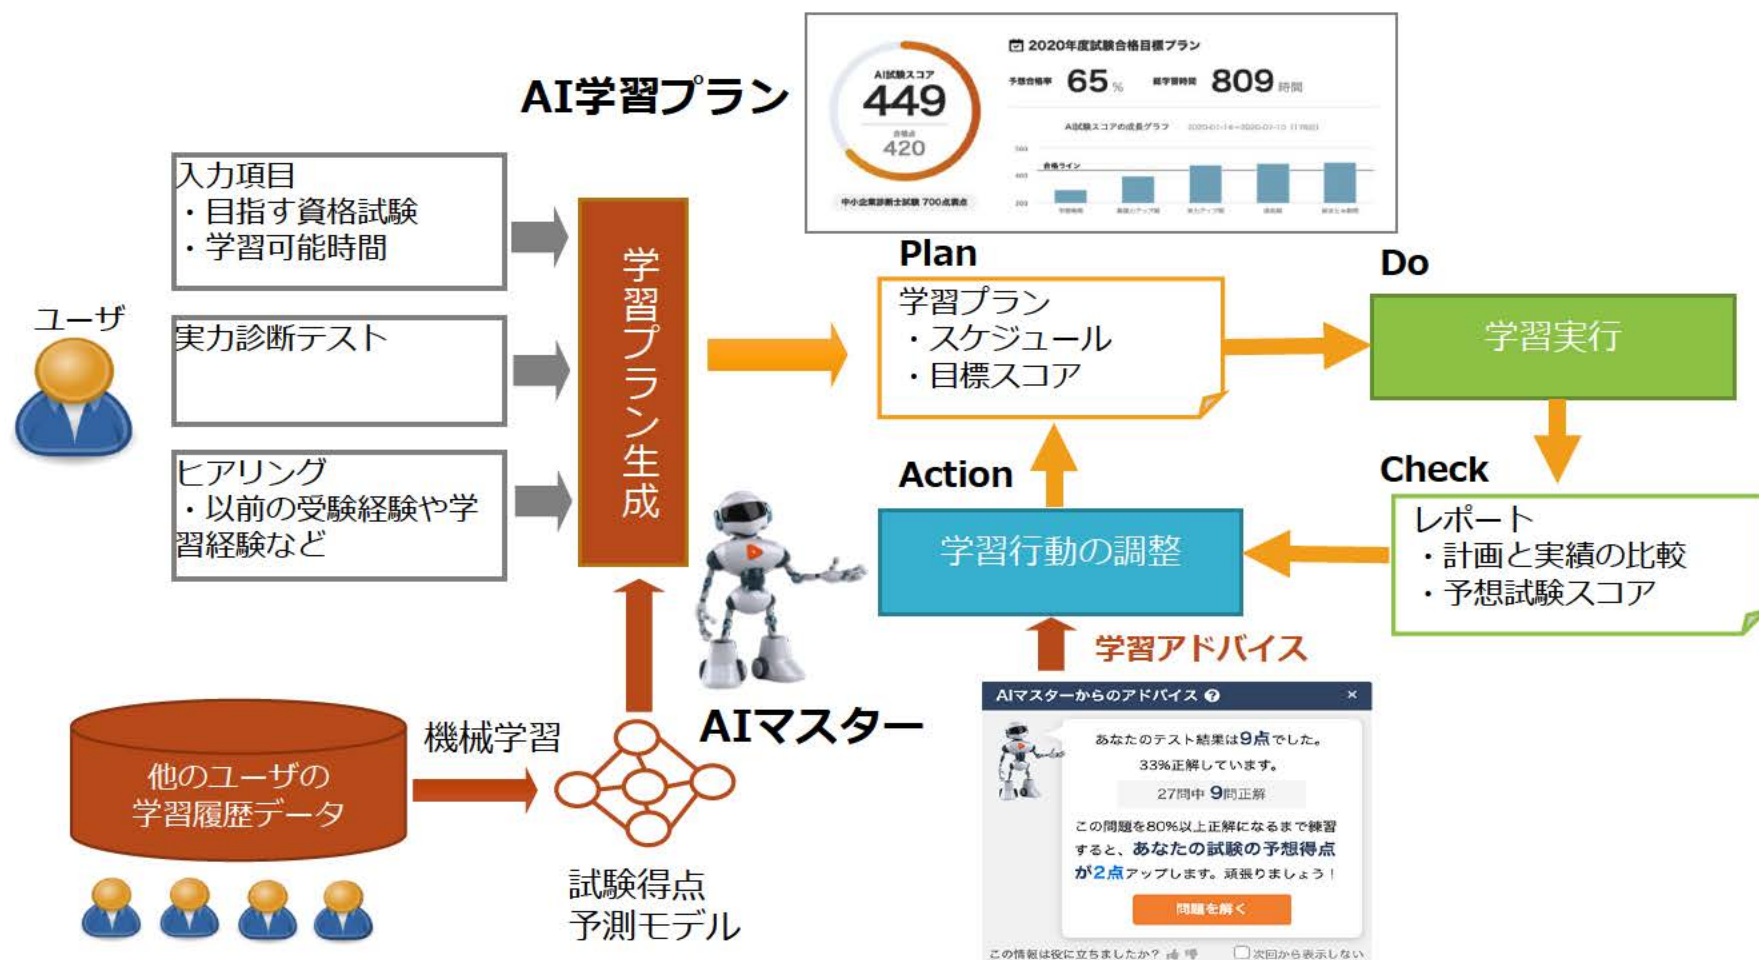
AI学習プラン

2020年度試験合格目標プラン

AI試験スコア
449
合格点
420
中小企業診断士試験 700点満点

予想合格率 65%
総学習時間 809時間

AI試験スコアの成長グラフ
合格ライン

入力項目
・目指す資格試験
・学習可能時間

ユーザ

実力診断テスト

ヒアリング
・以前の受験経験や学習経験など

学習プラン生成

Plan
学習プラン
・スケジュール
・目標スコア

Do
学習実行

Check
レポート
・計画と実績の比較
・予想試験スコア

Action
学習行動の調整

学習アドバイス

AIマスター

他のユーザの学習履歴データ

機械学習

試験得点予測モデル

AIマスターからのアドバイス
×
あなたのテスト結果は9点でした。
33%正解しています。
27問中 9問正解
この問題を80%以上正解になるまで練習すると、あなたの試験の予想得点が2点アップします。頑張りましょう！
問題を解く
この情報は役に立ちましたか？
次回から表示しない